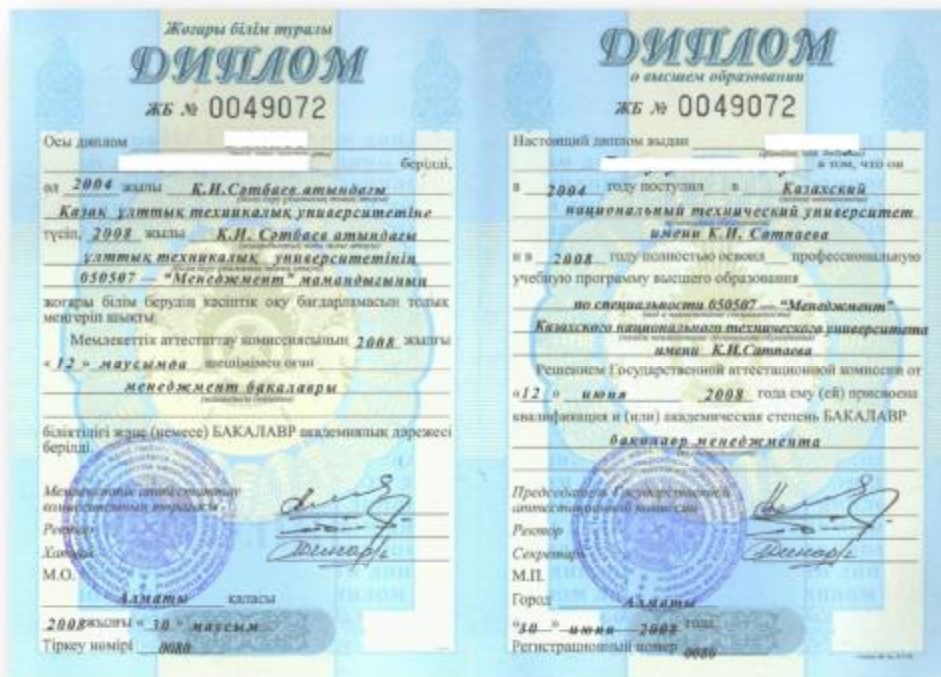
Жоғары білім туралы
ДИПЛОМ
ЖБ № 0049072

Осы диплом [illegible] берілді,
ол 2004 жылы К.И.Сәтбаев атындағы
Қазақ ұлттық техникалық университетіне
түсіп, 2008 жылы К.И. Сәтбаев атындағы
ұлттық техникалық университетінің
050507 — "Менеджмент" мамандығының
жоғары білім берудің кәсіптік оқу бағдарламасын толық меңгеріп шықты.

Мемлекеттік аттестаттау комиссиясының 2008 жылғы «12» маусымдағы шешімімен оған
менеджмент бакалавры
біліктілігі және (немесе) БАКАЛАВР академиялық дәрежесі берілді.

Мемлекеттік аттестаттау комиссиясының төрағасы
Ректор
Хатшы
М.О.
Алматы қаласы
2008 жылғы «30» маусым
Тіркеу нөмірі 0080

ДИПЛОМ
о высшем образовании
ЖБ № 0049072

Настоящий диплом выдан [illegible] в том, что он
в 2004 году поступил в Казахский
национальный технический университет
имени К.И. Сатпаева
и в 2008 году полностью освоил профессиональную учебную программу высшего образования
по специальности 050507 — "Менеджмент"
Казахского национального технического университета
имени К.И.Сатпаева

Решением Государственной аттестационной комиссии от «12» июня 2008 года ему (ей) присвоена квалификация и (или) академическая степень БАКАЛАВР
бакалавр менеджмента

Председатель Государственной аттестационной комиссии
Ректор
Секретарь
М.П.
Город Алматы
"30" июня 2008 года
Регистрационный номер 0080